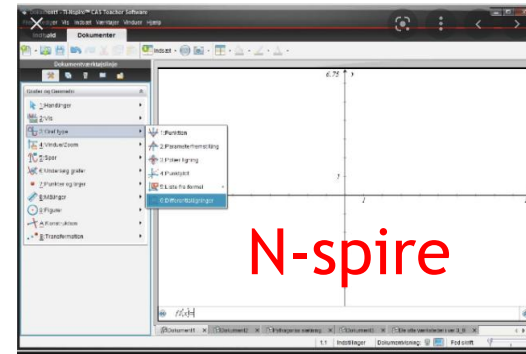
Dokument1 - TI-Nspire™ CAS Teacher Software

Indstil

Dokumenter

Dokumentværktøjslinje

Grafer og Geometri

1:Handlinger

2:Vis

3:Graf type

4:Vindue/Zoom

5:Spor

6:Undersøg grafer

7:Punkter og linjer

8:Målinger

9:Figurer

A:Konstruktion

B:Transformation

1:Funktion

2:Parameterfremstilling

3:Polær ligning

4:Punktplot

5:Liste fra formel

6:Differentialligninger

6.75

1

1

f1(x)=

N-spire

Dokument1

Dokument2

Dokument3

Indstillinger

Dokumentvisning

Fed skrift